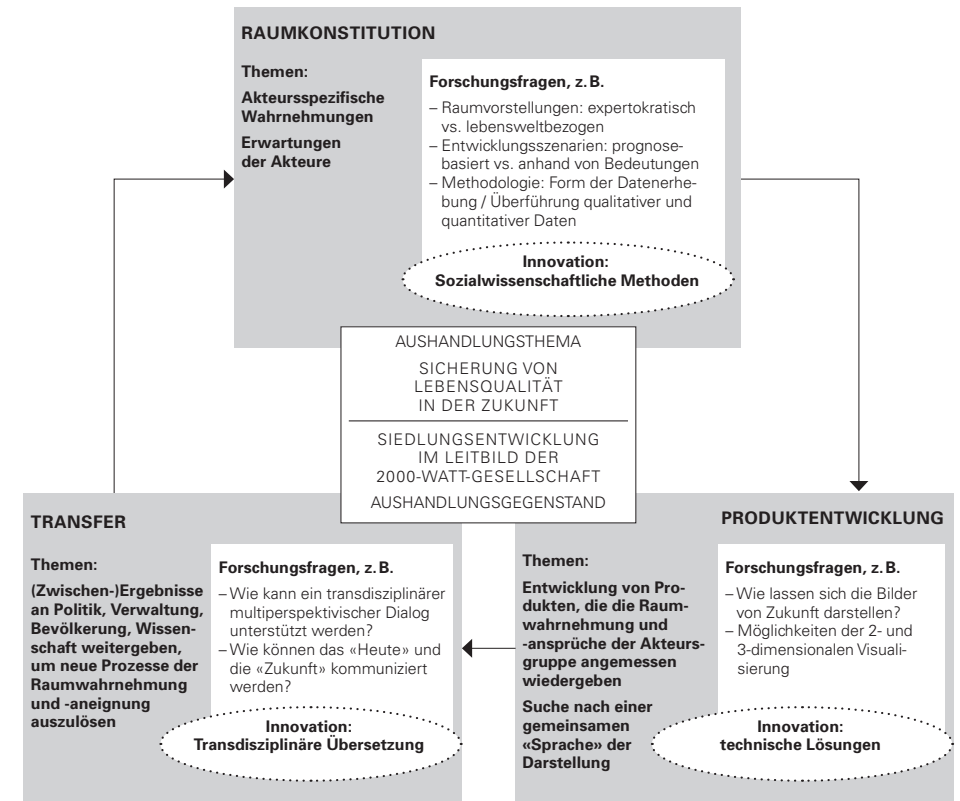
RAUMKONSTITUTION

Themen:

Akteursspezifische Wahrnehmungen

Erwartungen der Akteure

Forschungsfragen, z. B.

– Raumvorstellungen: expertokratisch vs. lebensweltbezogen
– Entwicklungsszenarien: prognosebasiert vs. anhand von Bedeutungen
– Methodologie: Form der Datenerhebung / Überführung qualitativer und quantitativer Daten

Innovation:
Sozialwissenschaftliche Methoden

AUSHANDLUNGSTHEMA

SICHERUNG VON LEBENSQUALITÄT IN DER ZUKUNFT

SIEDLUNGSENTWICKLUNG IM LEITBILD DER 2000-WATT-GESELLSCHAFT

AUSHANDLUNGSGEGENSTAND

TRANSFER

Themen:

(Zwischen-)Ergebnisse an Politik, Verwaltung, Bevölkerung, Wissenschaft weitergeben, um neue Prozesse der Raumwahrnehmung und -aneignung auszulösen

Forschungsfragen, z. B.

– Wie kann ein transdisziplinärer multiperspektivischer Dialog unterstützt werden?
– Wie können das «Heute» und die «Zukunft» kommuniziert werden?

Innovation:
Transdisziplinäre Übersetzung

PRODUKTENTWICKLUNG

Themen:

Entwicklung von Produkten, die die Raumwahrnehmung und -ansprüche der Akteursgruppe angemessen wiedergeben

Suche nach einer gemeinsamen «Sprache» der Darstellung

Forschungsfragen, z. B.

– Wie lassen sich die Bilder von Zukunft darstellen?
– Möglichkeiten der 2- und 3-dimensionalen Visualisierung

Innovation:
technische Lösungen